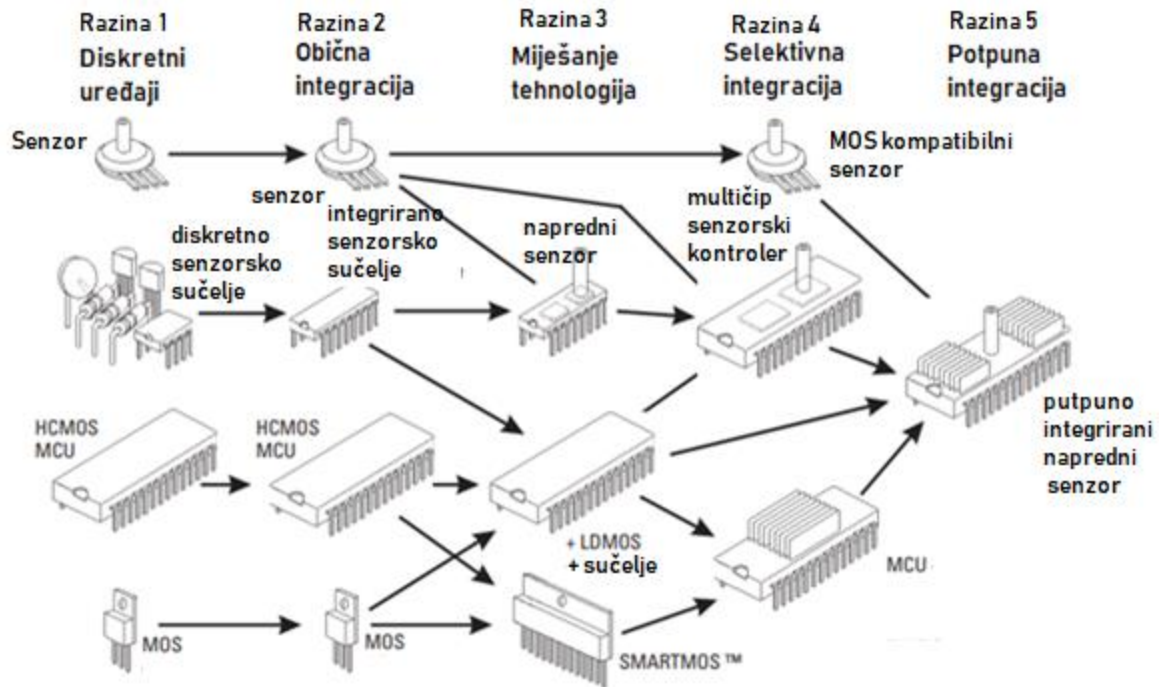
Razina 1
Diskretni uređaji

Razina 2
Obična integracija

Razina 3
Miješanje tehnologija

Razina 4
Selektivna integracija

Razina 5
Potpuna integracija

Senzor

senzor

MOS kompatibilni senzor

multičip senzorski kontroler

integrirano senzorsko sučelje

napredni senzor

diskretno senzorsko sučelje

HCMOS MCU

HCMOS MCU

putpuno integrirani napredni senzor

+ LDMOS
+ sučelje

MCU

MOS

MOS

SMARTMOS ™